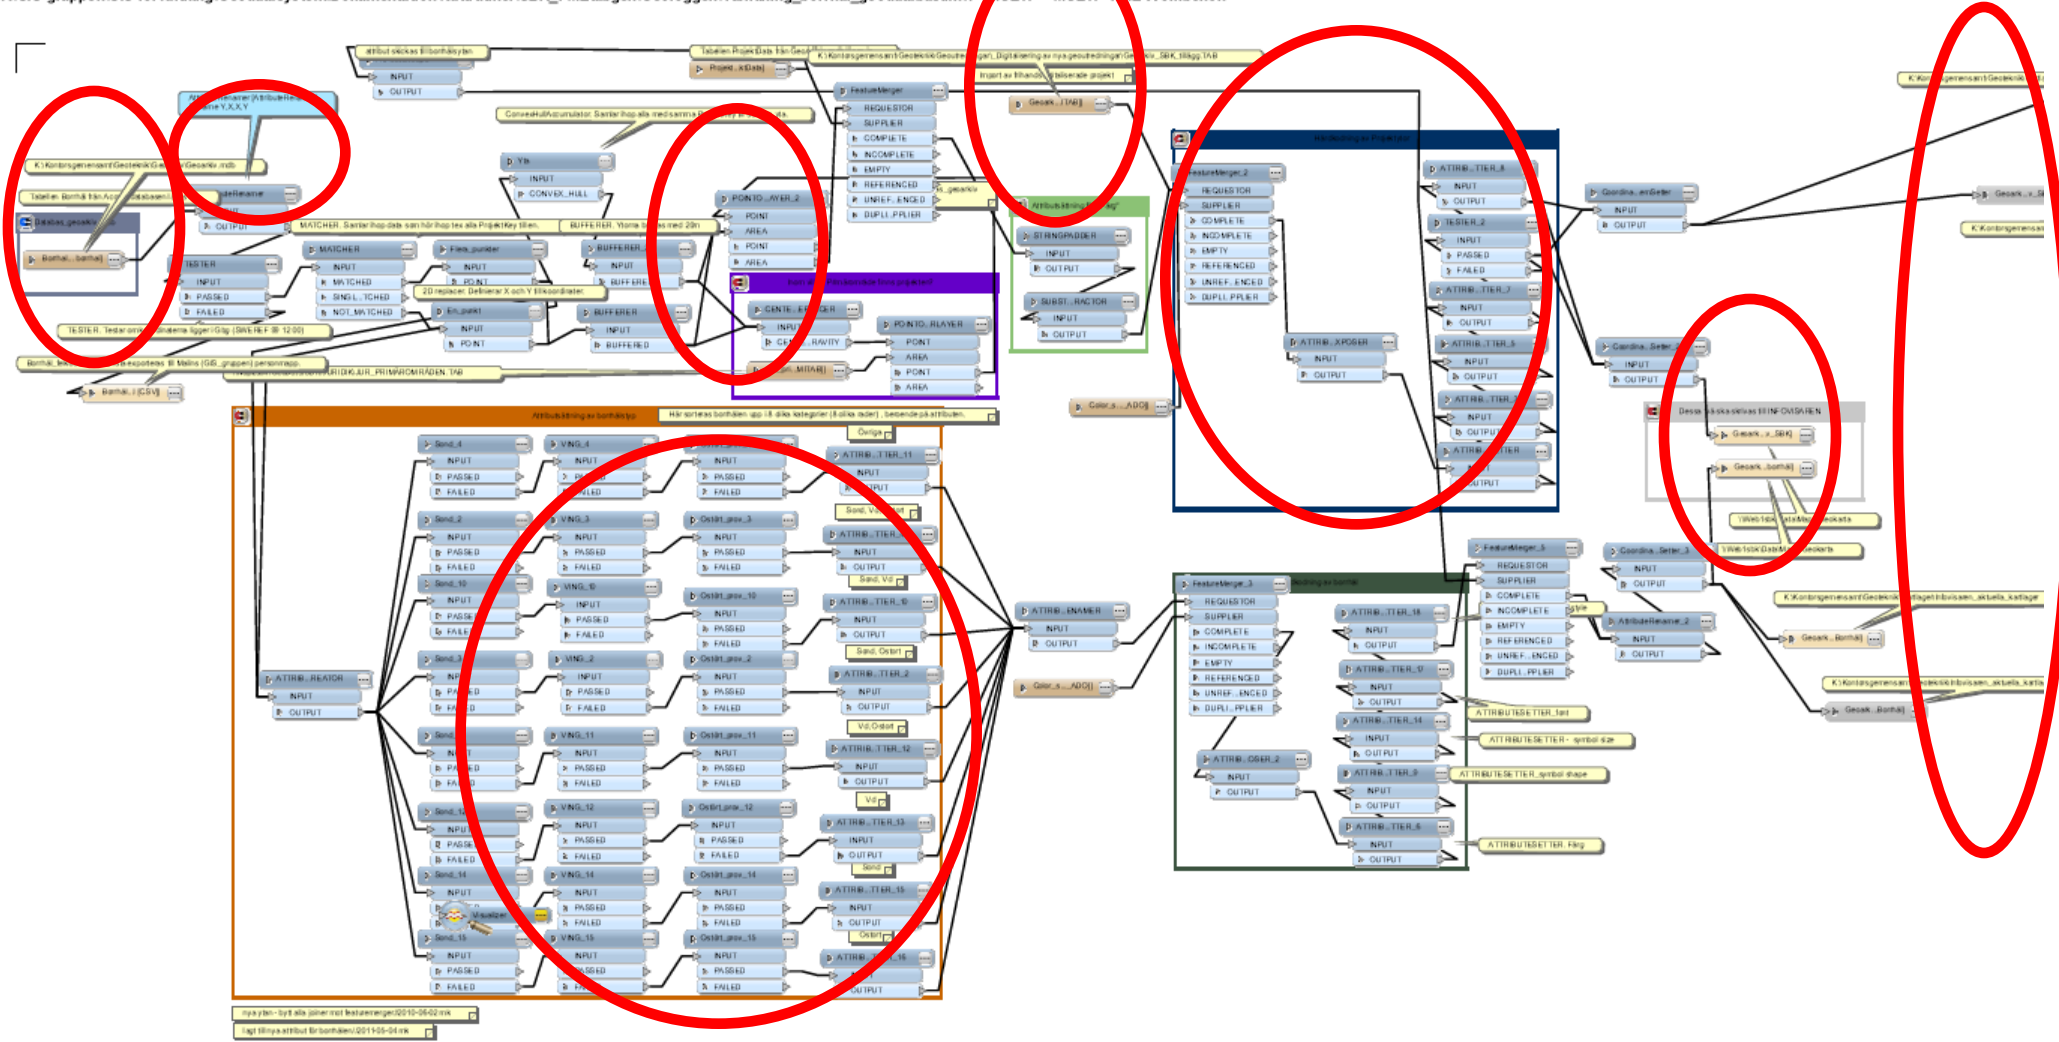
attribut skickas till borrhålsytan
INPUT
OUTPUT
Tabellen Projekt Data från Geo
Projekt...ktData]
K:\Kontorsgemensamt\Geoteknik\Geoteknik\Digitalisering av nya geoutredningar\Ge...SBK_tillägg.TAB
Import av tillhandahållna digitaliserade projekt
Geoark...TAB]
FeatureMerger
REQUESTOR
SUPPLIER
COMPLETE
INCOMPLETE
EMPTY
REFERENCED
UNREF...ENCED
DUPLI...PPLIER
ConvexHullAccumulator: Samlar ihop alla med samma
AttributeRenamer
K:\Kontorsgemensamt\Geoteknik\Geoark.mdb
Tabellen Borrhål från Access-databasen
Databas_geoarkiv
Borrhal...borrhal]
TESTER
INPUT
PASSED
FAILED
MATCHER
INPUT
MATCHED
SINGL...TCHED
NOT_MATCHED
MATCHER: Samlar ihop data som hör ihop tex alla ProjektKey tillen.
Yth
INPUT
CONVEX_HULL
BUFFERER: Ytorna
med 20m
Flera_punkter
INPUT
POINT
2D replacer: Definierar X och Y till koordinater.
En_punkt
INPUT
POINT
BUFFERER
INPUT
BUFFERED
POINTO...AYER_2
POINT
AREA
POINT
AREA
CENTE...EPLACER
INPUT
CENTER...RAVITY
POINTO...RLAYER
POINT
AREA
POINT
AREA
TESTER: Testar om koordinaterna ligger i Gbg (SWEREF 99 12 00)
Borrhål...exporteras till Melins (GIS_gruppen) personmapp.
Borrhal...l [CSV]
URIDIKJUR_PRIMAROMRADEN.TAB
Attributsättning Borrhål
STRINGPADDER
INPUT
OUTPUT
SUBST...RACTOR
INPUT
OUTPUT
Color_s...ADO]
FeatureMerger_2
REQUESTOR
SUPPLIER
COMPLETE
INCOMPLETE
EMPTY
REFERENCED
UNREF...ENCED
DUPLI...PPLIER
ATTRIB...XPOSER
INPUT
OUTPUT
ATTRIB...TTER_8
INPUT
OUTPUT
TESTER_2
INPUT
PASSED
FAILED
ATTRIB...TTER_7
INPUT
OUTPUT
ATTRIB...TTER_5
INPUT
OUTPUT
ATTRIB...TTER
INPUT
OUTPUT
Coordina...ereSetter
INPUT
OUTPUT
Geoark...v_SBK]
K:\Kontorsgemensamt\Geoteknik
K:\Kontorsgemensam
Coordina...Setter
INPUT
OUTPUT
Dessa ska skickas till INFOVISAREN
Geoark...v_SBK]
Geoark...borrhal]
\\Web1sbk\Data\Map...teokarta
\\Web1sbk\Data\Map...teokarta
Attributsättning av borrhålstyp
Här sorteras borrhålen upp i 8 olika kategorier (8 olika lader), beroende på attributen.
Övriga
Sond_4
INPUT
PASSED
FAILED
VING_4
INPUT
PASSED
FAILED
ATTRIB...TTER_11
INPUT
OUTPUT
Sond_Vd...Ostort
Sond_2
INPUT
PASSED
FAILED
VING_3
INPUT
PASSED
FAILED
Ostört_prov_3
INPUT
PASSED
FAILED
ATTRIB...TTER
INPUT
OUTPUT
Sond, Vd
Sond_10
INPUT
PASSED
FAILED
VING_10
INPUT
PASSED
FAILED
Ostört_prov_10
INPUT
PASSED
FAILED
ATTRIB...TTER_10
INPUT
OUTPUT
Sond, Ostort
Sond_3
INPUT
PASSED
FAILED
VING_2
INPUT
PASSED
FAILED
Ostört_prov_2
INPUT
PASSED
FAILED
ATTRIB...TTER_2
INPUT
OUTPUT
Vd,Ostort
ATTRIB...REATOR
INPUT
OUTPUT
Sond
INPUT
PASSED
FAILED
VING_11
INPUT
PASSED
FAILED
Ostört_prov_11
INPUT
PASSED
FAILED
ATTRIB...TTER_12
INPUT
OUTPUT
Vd
Sond_12
INPUT
PASSED
FAILED
VING_12
INPUT
PASSED
FAILED
Ostört_prov_12
INPUT
PASSED
FAILED
ATTRIB...TTER_13
INPUT
OUTPUT
Sond
Sond_14
INPUT
PASSED
FAILED
VING_14
INPUT
PASSED
FAILED
Ostört_prov_14
INPUT
PASSED
FAILED
ATTRIB...TTER_15
INPUT
OUTPUT
Ostort
Visualizer
Sond_15
INPUT
PASSED
FAILED
VING_15
INPUT
PASSED
FAILED
Ostört_prov_15
INPUT
PASSED
FAILED
ATTRIB...TTER_16
INPUT
OUTPUT
ATTRIB...ENAMER
INPUT
OUTPUT
Color_s...ADO]
FeatureMerger_3
Sortering av borrhål
REQUESTOR
SUPPLIER
COMPLETE
INCOMPLETE
EMPTY
REFERENCED
UNREF...ENCED
DUPLI...PPLIER
ATTRIB...TTER_18
INPUT
OUTPUT
ATTRIB...TTER_17
INPUT
OUTPUT
ATTRIB...TTER_14
INPUT
OUTPUT
ATTRIB...TTER_9
INPUT
OUTPUT
ATTRIB...TTER_6
INPUT
OUTPUT
ATTRIB...OSER_2
INPUT
OUTPUT
FeatureMerger_5
REQUESTOR
SUPPLIER
COMPLETE
INCOMPLETE
EMPTY
REFERENCED
UNREF...ENCED
DUPLI...PPLIER
Coordina...Setter_3
INPUT
OUTPUT
AttributeRenamer_2
INPUT
OUTPUT
K:\Kontorsgemensamt\Geoteknik\Utlagor\Infovisaren_aktuella_kartlager
Geoark...Borrhal]
K:\Kontorsgemensamt\Geoteknik\Infovisaren_aktuella_kartla
Geoark...Borrhal]
ATTRIBUTESETTER_font
ATTRIBUTESETTER - symbol size
ATTRIBUTESETTER_symbol shape
ATTRIBUTESETTER_Färg
nya ytan - bytt alla joiner mot featuremerger 2010-05-02 mk
lagt till nya attribut för borrhålen 2011-05-04 mk